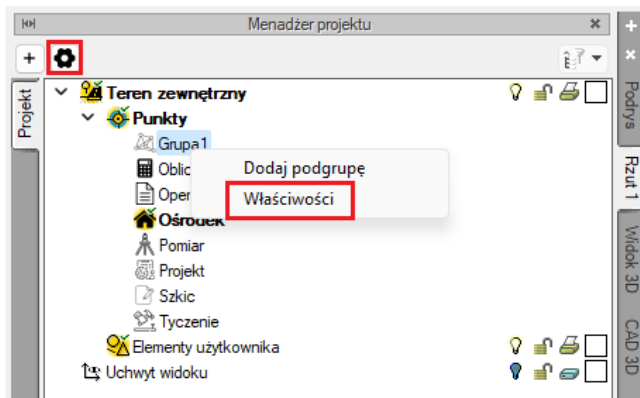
Menadżer projektu

+

Projekt

Teren zewnętrzny
Punkty
Grupa1
Oblic
Oper
Ośrodek
Pomiar
Projekt
Szkic
Tyczenie
Elementy użytkownika
Uchwyt widoku

Dodaj podgrupę
Właściwości

Podrys
Rzut 1
Widok 3D
CAD 3D